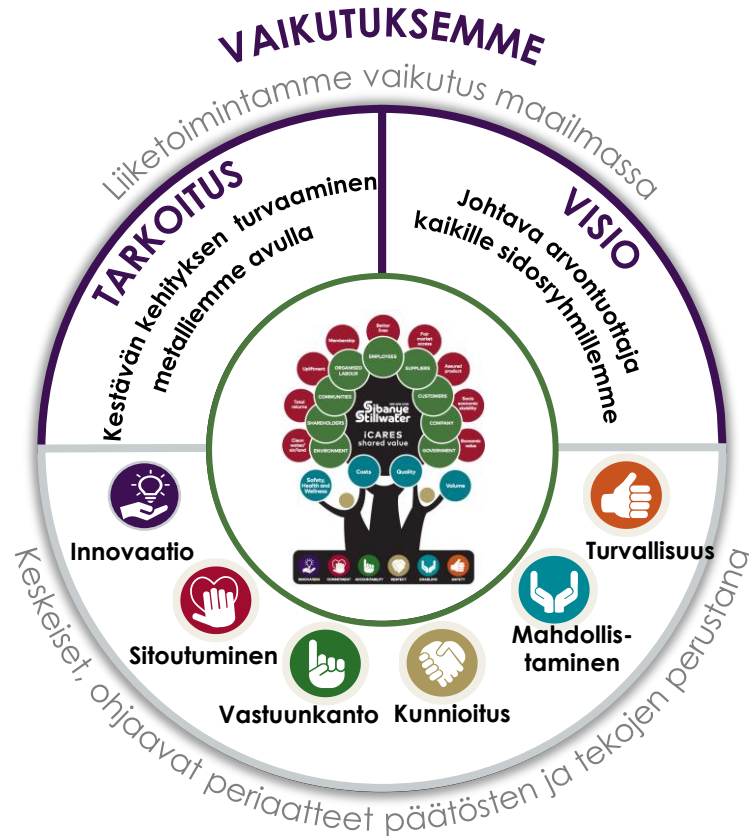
VAIKUTUKSEMME

Liiketoimintamme vaikutus maailmassa

TARKOITUS

Kestävän kehityksen turvaaminen metalliemme avulla

VISIO

Johtava arvontuottaja kaikille sidosryhmillemme

Better lives
Membership
Fair market access
ORGANISED LABOUR
EMPLOYEES
SUPPLIERS
Upliftment
Assured product
COMMUNITIES
CUSTOMERS
Total returns
Sibanye Stillwater
Socio economic stability
SHAREHOLDERS
COMPANY
ICARES shared value
Clean water/ air/ land
ENVIRONMENT
GOVERNMENT
Economic value
Costs
Quality
Safety, Health and Wellness
Volume
INNOVATION
COMMITMENT
ACCOUNTABILITY
RESPECT
ENABLING
SAFETY

Innovaatio

Sitoutuminen

Vastuunkanto

Kunnioitus

Mahdollistaminen

Turvallisuus

Keskeiset, ohjaavat periaatteet päätösten ja tekojen perustana